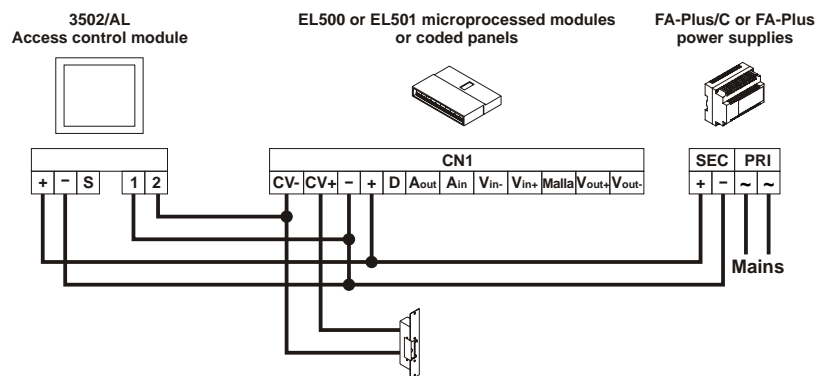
3502/AL
Access control module

EL500 or EL501 microprocessed modules or coded panels

FA-Plus/C or FA-Plus power supplies

+ − S 1 2

CN1

CV- CV+ − + D $A_{out}$ $A_{in}$ $V_{in-}$ $V_{in+}$ Malla $V_{out+}$ $V_{out-}$

SEC PRI

+ − ~ ~

Mains